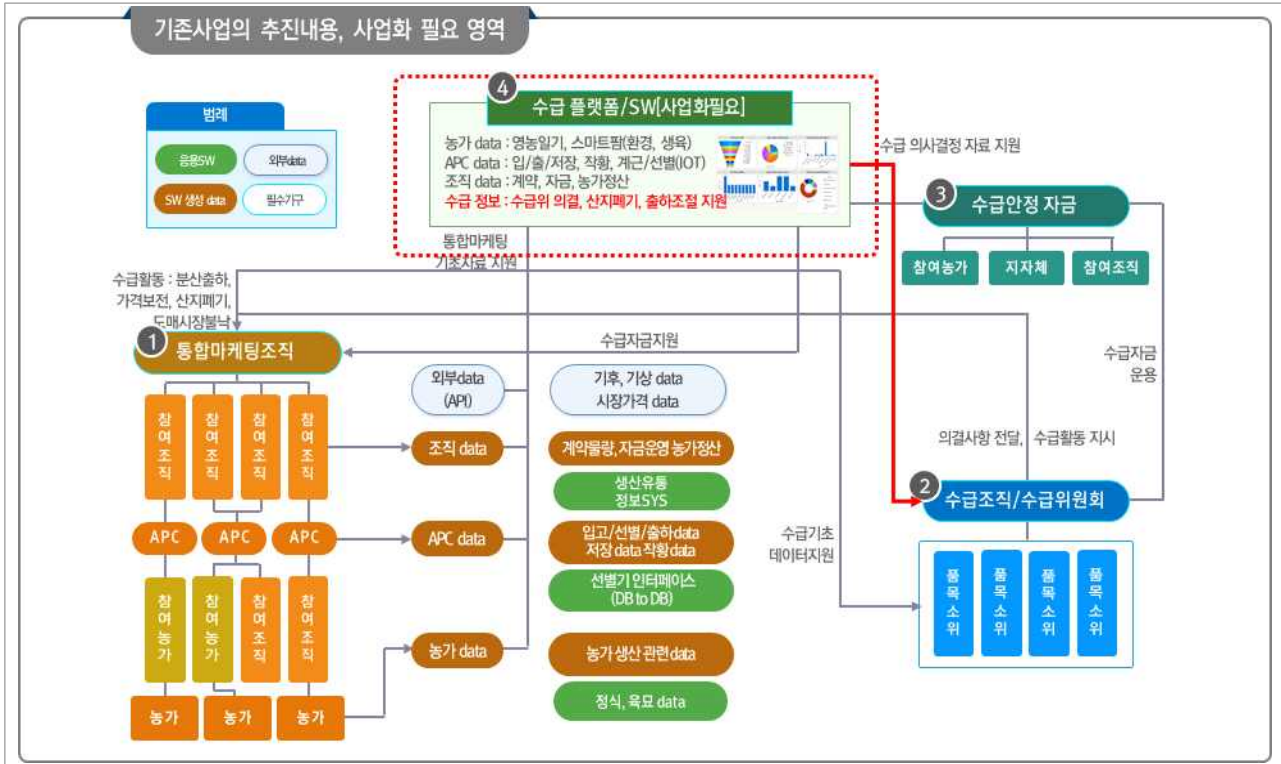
기존사업의 추진내용, 사업화 필요 영역

범례
응용SW
외부data
SW 생성 data
필수기구

4 수급 플랫폼/SW[사업화필요]
농가 data : 영농일기, 스마트팜(환경, 생육)
APC data : 입/출/저장, 작황, 계근/선별(IOT)
조직 data : 계약, 자금, 농가정산
수급 정보 : 수급위 의결, 산지폐기, 출하조절 지원

수급 의사결정 자료 지원

통합마케팅 기초자료 지원

3 수급안정 자금
참여농가
지자체
참여조직

수급활동 : 분산출하, 가격보전, 산지폐기, 도매시장불낙

1 통합마케팅조직

수급자금지원

수급자금 운용

참여조직
참여조직
참여조직
참여조직

외부data (API)
기후, 기상 data 시장가격 data

조직 data
계약물량, 자금운영 농가정산
생산유통 정보SYS

의결사항 전달, 수급활동 지시

APC
APC
APC
APC data
입고/선별/출하data 저장 data 작황data
선별기 인터페이스 (DB to DB)

수급기초 데이터지원

2 수급조직/수급위원회

참여농가
참여농가
참여조직
참여조직

농가 data
농가생산 관련data
정식, 육묘 data

농가
농가
농가

품목소위
품목소위
품목소위
품목소위